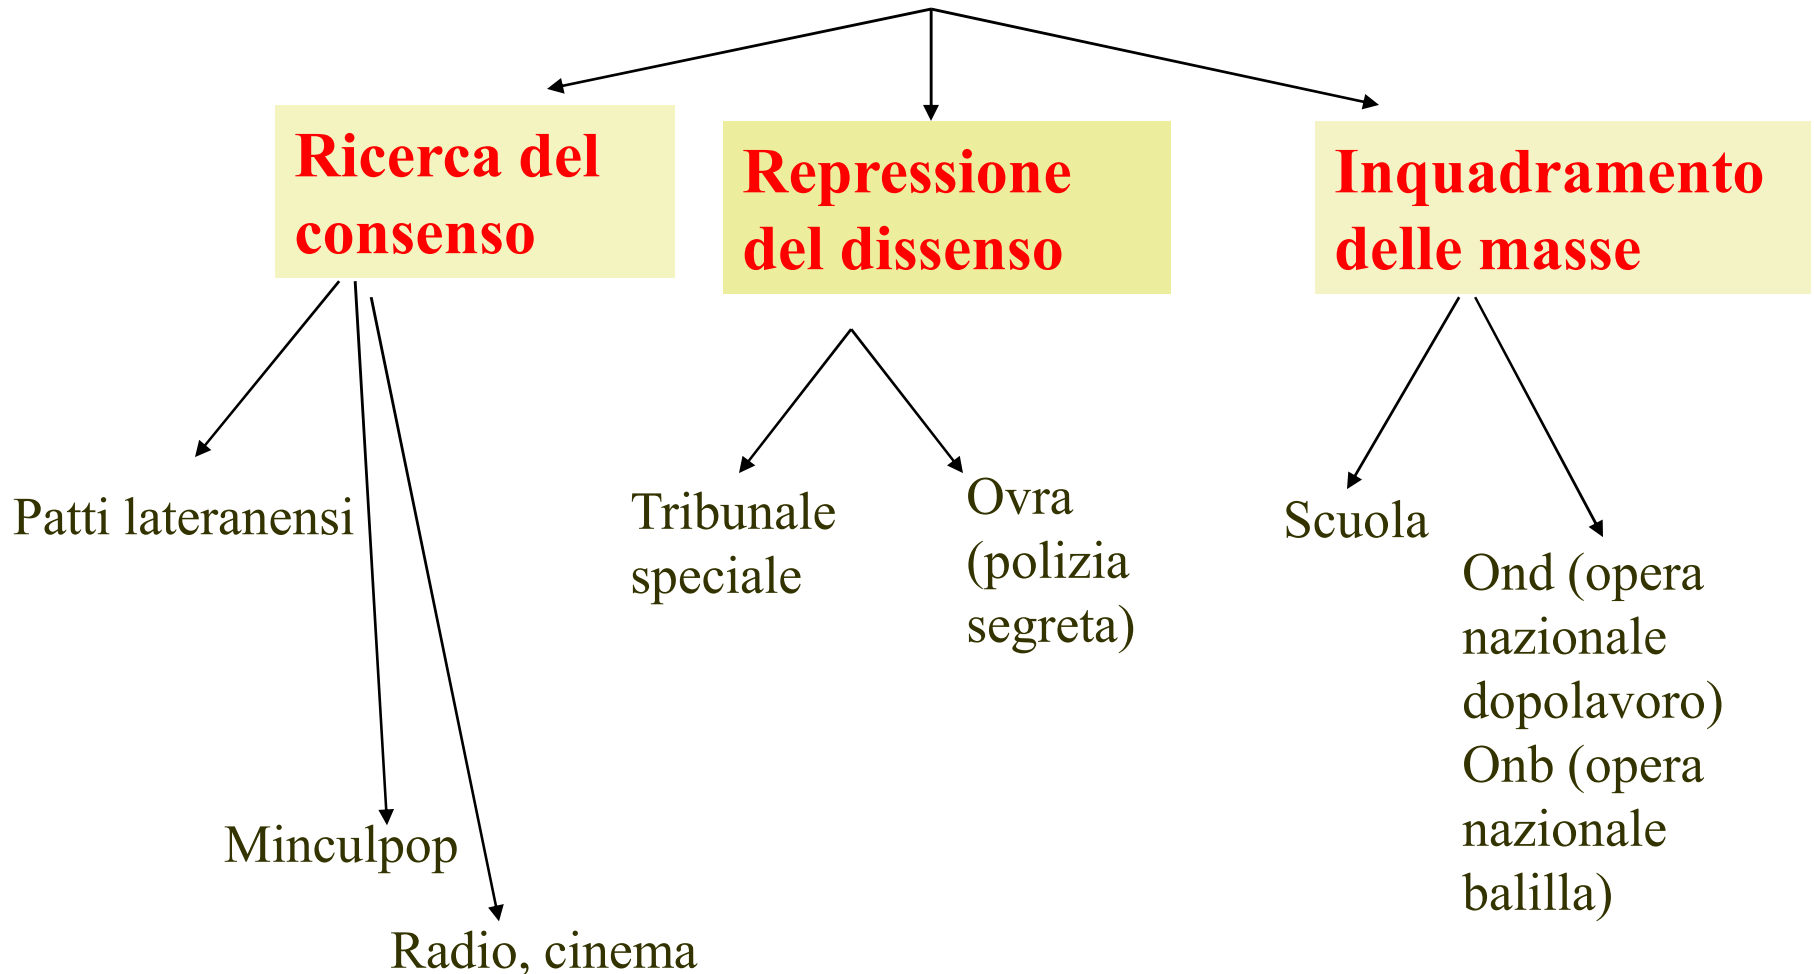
Ricerca del consenso

Repressione del dissenso

Inquadramento delle masse

Patti lateranensi

Minculpop

Radio, cinema

Tribunale speciale

Ovra (polizia segreta)

Scuola

Ond (opera nazionale dopolavoro)
Onb (opera nazionale balilla)